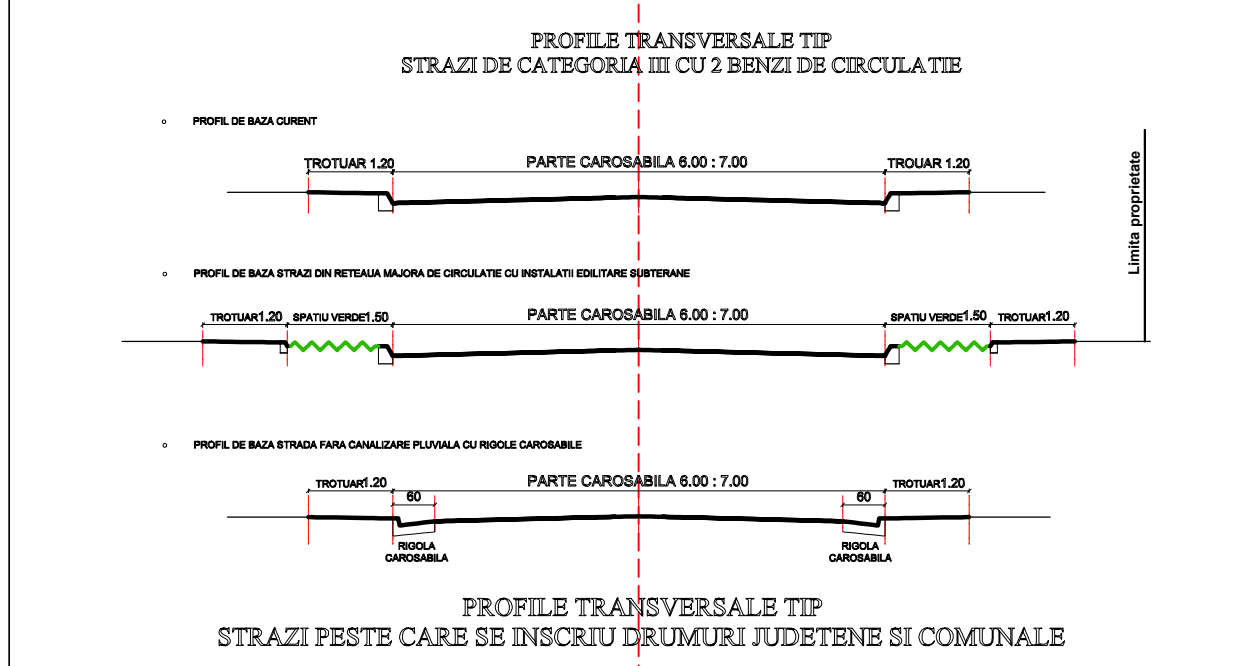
PROFILE TRANSVERSALE TIP
STRAZI DE CATEGORIA III CU 2 BENZI DE CIRCULATIE

PROFIL DE BAZA CURENT

TROTUAR 1.20
PARTE CAROSABILA 6.00 : 7.00
TROUAR 1.20

Limita proprietate

PROFIL DE BAZA STRAZI DIN RETEAUA MAJORA DE CIRCULATIE CU INSTALATII EDILITARE SUBTERANE

TROTUAR1.20
SPATIU VERDE1.50
PARTE CAROSABILA 6.00 : 7.00
SPATIU VERDE1.50
TROTUAR1.20

PROFIL DE BAZA STRADA FARA CANALIZARE PLUVIALA CU RIGOLE CAROSABILE

TROTUAR1.20
60
PARTE CAROSABILA 6.00 : 7.00
60
TROTUAR1.20
RIGOLA CAROSABILA
RIGOLA CAROSABILA

PROFILE TRANSVERSALE TIP
STRAZI PESTE CARE SE INSCRIU DRUMURI JUDETENE SI COMUNALE